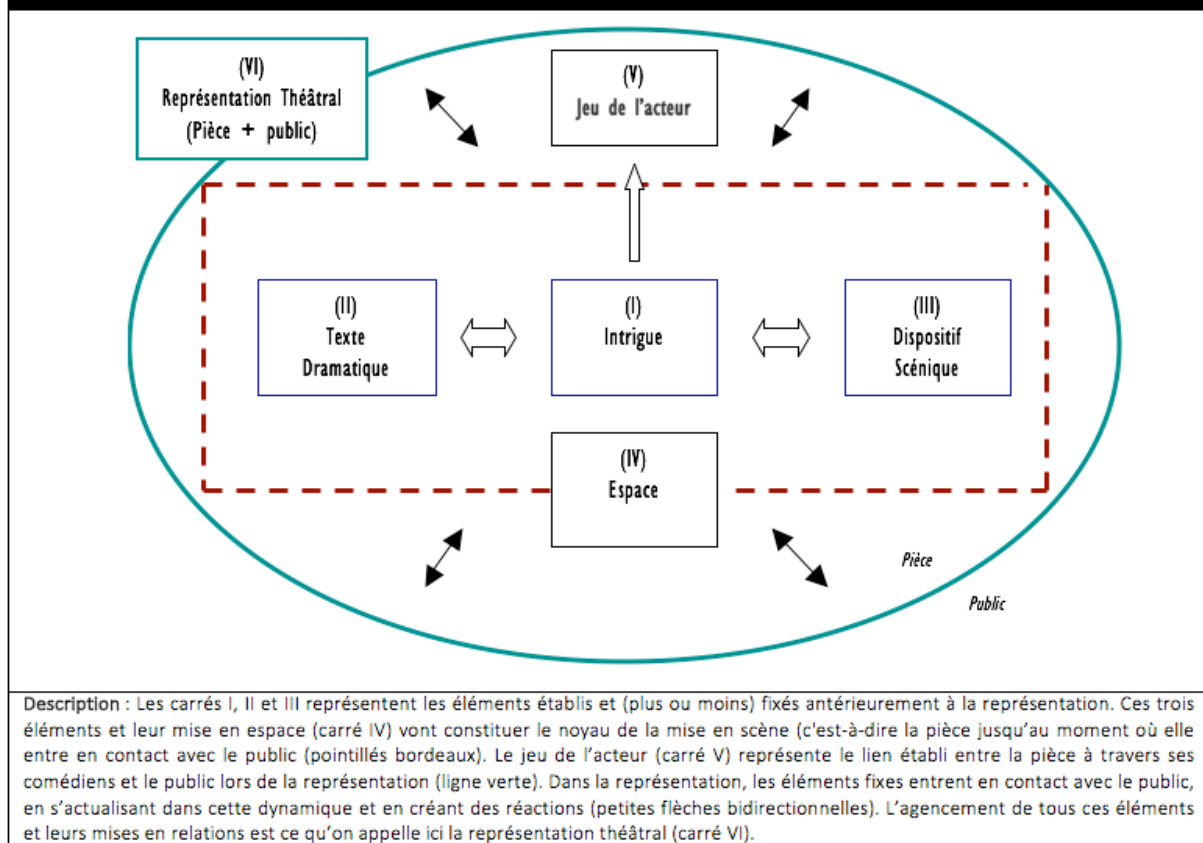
(VI)
Représentation Théâtral
(Pièce + public)

(V)
Jeu de l'acteur

(II)
Texte
Dramatique

(I)
Intrigue

(III)
Dispositif
Scénique

(IV)
Espace

Pièce

Public

Description : Les carrés I, II et III représentent les éléments établis et (plus ou moins) fixés antérieurement à la représentation. Ces trois éléments et leur mise en espace (carré IV) vont constituer le noyau de la mise en scène (c'est-à-dire la pièce jusqu'au moment où elle entre en contact avec le public (pointillés bordeaux). Le jeu de l'acteur (carré V) représente le lien établi entre la pièce à travers ses comédiens et le public lors de la représentation (ligne verte). Dans la représentation, les éléments fixes entrent en contact avec le public, en s'actualisant dans cette dynamique et en créant des réactions (petites flèches bidirectionnelles). L'agencement de tous ces éléments et leurs mises en relations est ce qu'on appelle ici la représentation théâtral (carré VI).